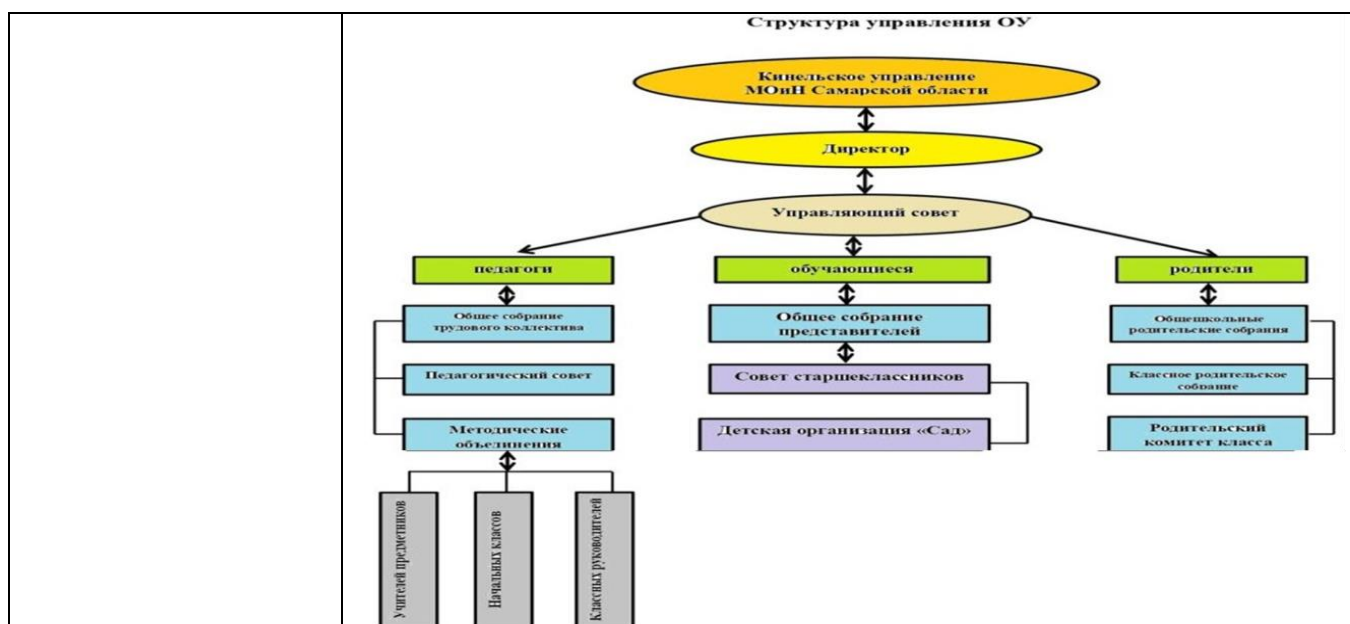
Структура управления ОУ

Кинельское управление МОиН Самарской области

Директор

Управляющий совет

педагоги

обучающиеся

родители

Общее собрание трудового коллектива

Педагогический совет

Методические объединения

Учителей предметников

Начальных классов

Классных руководителей

Общее собрание представителей

Совет старшеклассников

Детская организация «Сад»

Общешкольные родительские собрания

Классное родительское собрание

Родительский комитет класса